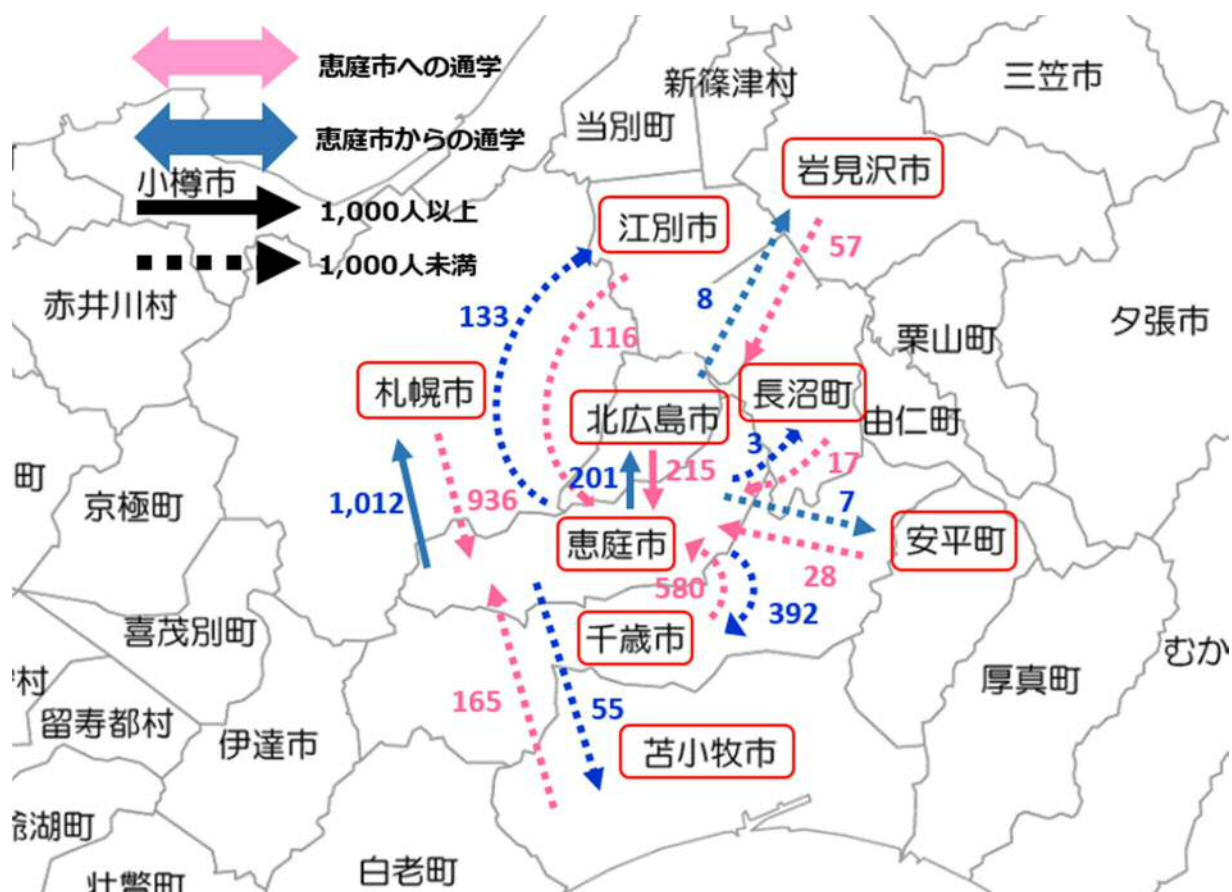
恵庭市への通学
恵庭市からの通学
1,000人以上
1,000人未満

小樽市
新篠津村
三笠市
当別町
岩見沢市
江別市
57
8
赤井川村
133
116
栗山町
夕張市
札幌市
長沼町
北広島市
由仁町
3
町
201
215
17
1,012
936
7
京極町
恵庭市
安平町
580
28
喜茂別町
392
千歳市
むか
村
165
55
厚真町
留寿都村
伊達市
苫小牧市
湖町
白老町
壮瞥町